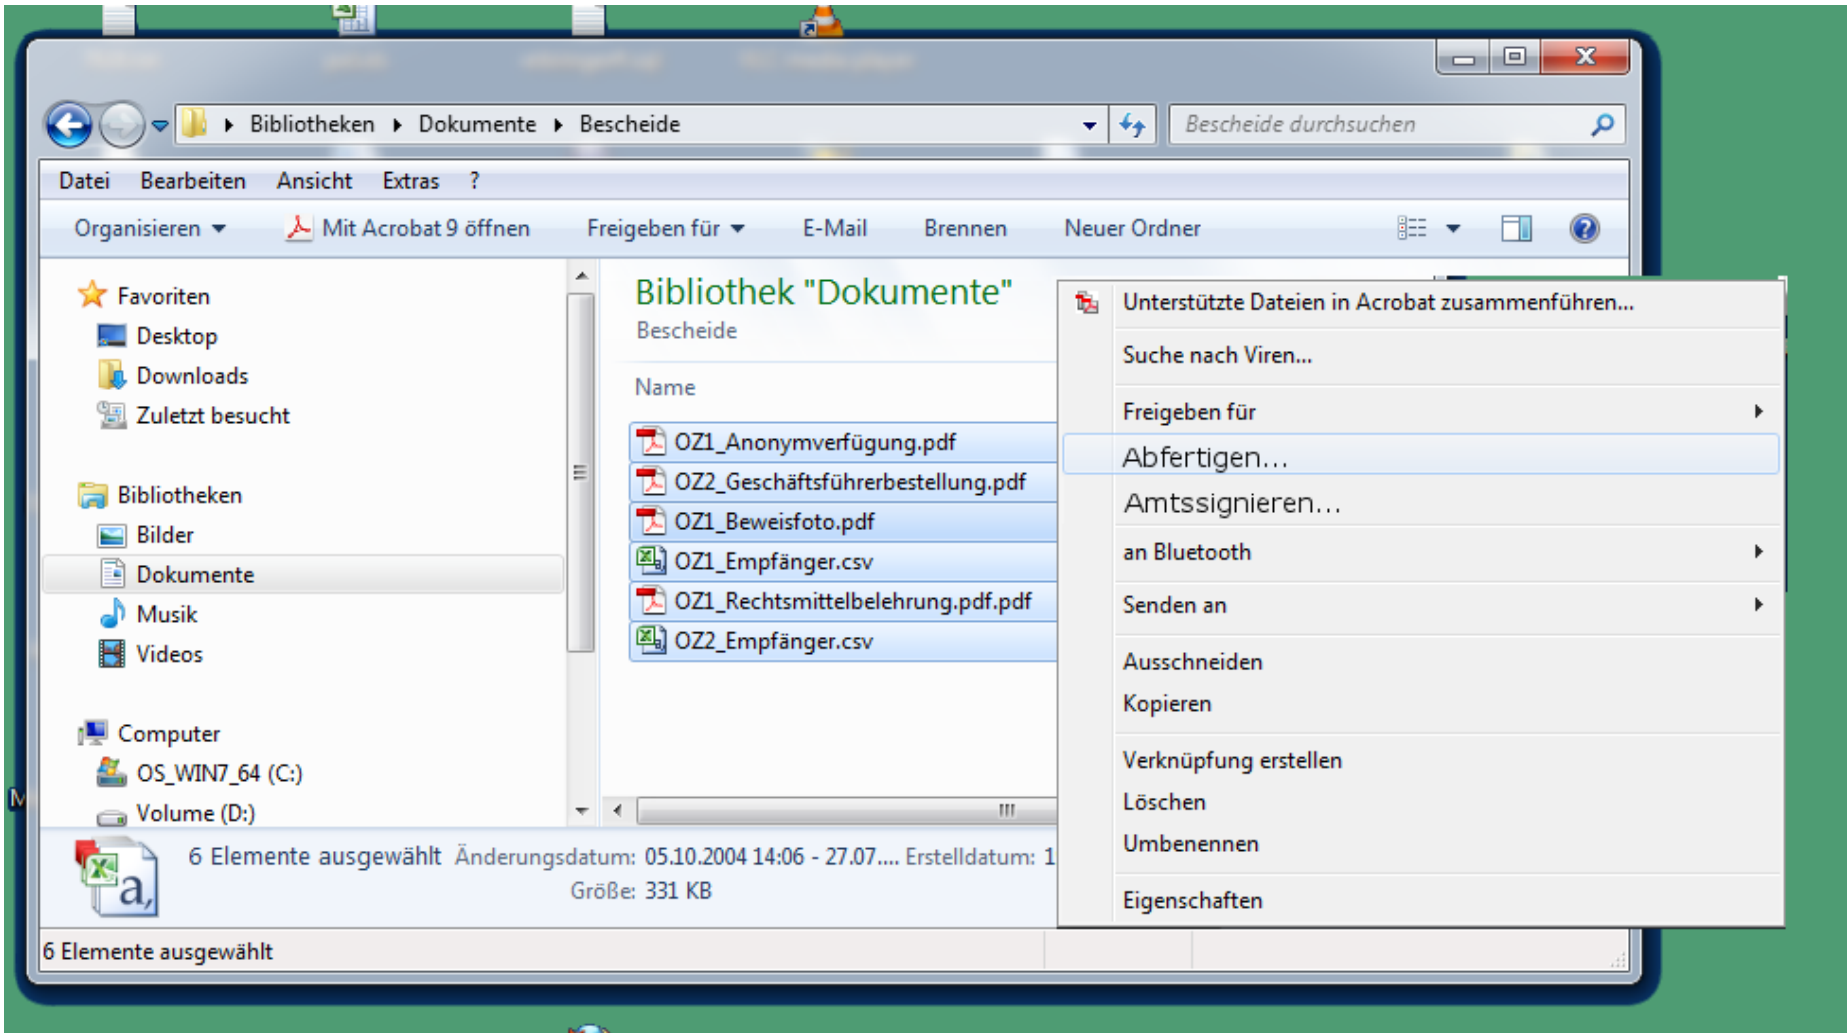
Bibliotheken ▸ Dokumente ▸ Bescheide

Bescheide durchsuchen

Datei Bearbeiten Ansicht Extras ?

Organisieren Mit Acrobat 9 öffnen Freigeben für E-Mail Brennen Neuer Ordner

Favoriten
Desktop
Downloads
Zuletzt besucht

Bibliotheken
Bilder
Dokumente
Musik
Videos

Computer
OS_WIN7_64 (C:)
Volume (D:)

Bibliothek "Dokumente"
Bescheide

Name

OZ1_Anonymverfügung.pdf
OZ2_Geschäftsführerbestellung.pdf
OZ1_Beweisfoto.pdf
OZ1_Empfänger.csv
OZ1_Rechtsmittelbelehrung.pdf.pdf
OZ2_Empfänger.csv

Unterstützte Dateien in Acrobat zusammenführen...
Suche nach Viren...
Freigeben für
Abfertigen...
Amtssignieren...
an Bluetooth
Senden an
Ausschneiden
Kopieren
Verknüpfung erstellen
Löschen
Umbenennen
Eigenschaften

6 Elemente ausgewählt Änderungsdatum: 05.10.2004 14:06 - 27.07.... Erstelldatum: 1
Größe: 331 KB

6 Elemente ausgewählt